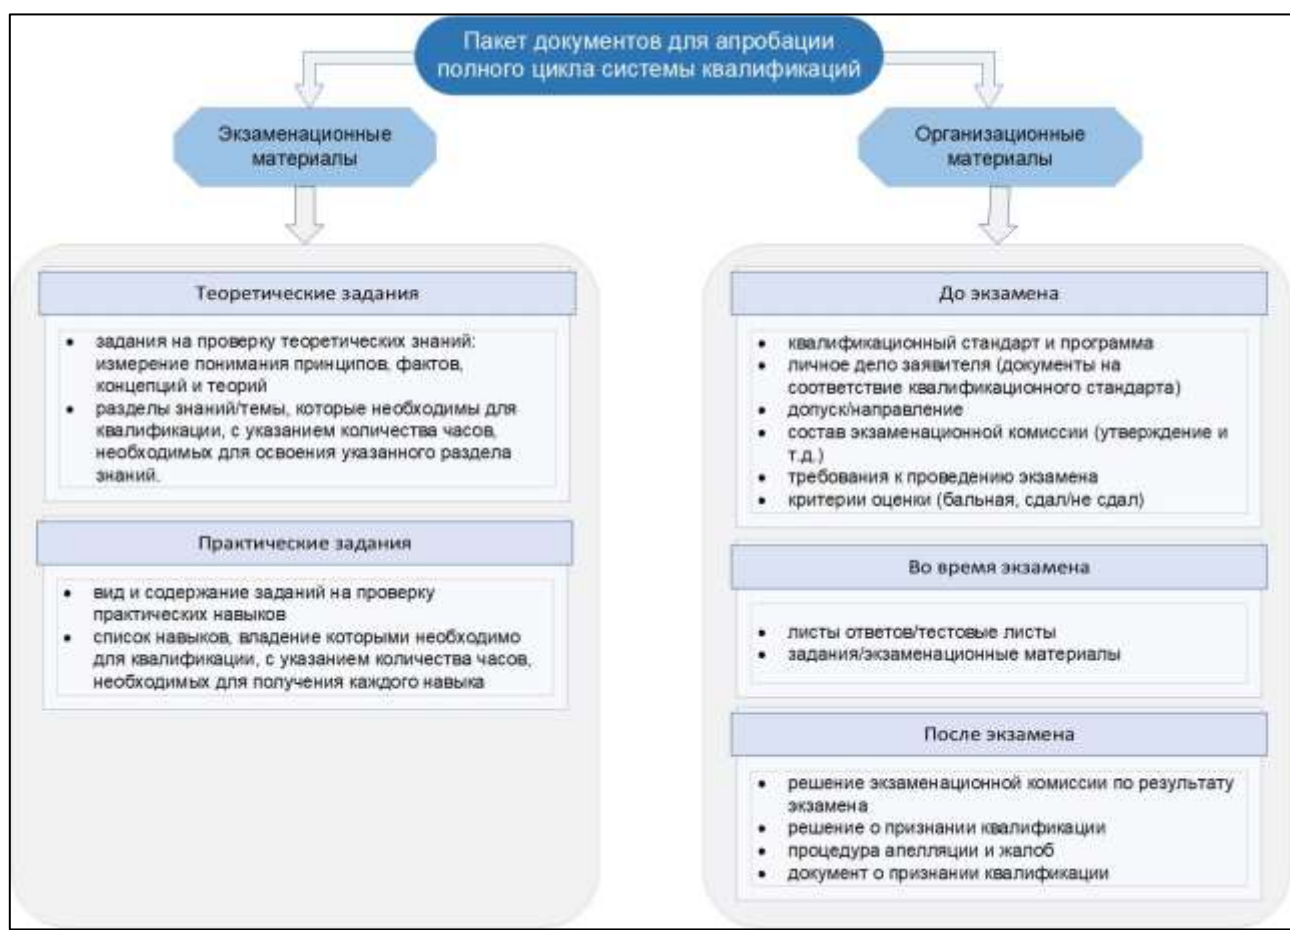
Пакет документов для апробации полного цикла системы квалификаций

Экзаменационные материалы

Организационные материалы

Теоретические задания

• задания на проверку теоретических знаний: измерение понимания принципов, фактов, концепций и теорий
• разделы знаний/темы, которые необходимы для квалификации, с указанием количества часов, необходимых для освоения указанного раздела знаний.

Практические задания

• вид и содержание заданий на проверку практических навыков
• список навыков, владение которыми необходимо для квалификации, с указанием количества часов, необходимых для получения каждого навыка

До экзамена

• квалификационный стандарт и программа
• личное дело заявителя (документы на соответствие квалификационного стандарта)
• допуск/направление
• состав экзаменационной комиссии (утверждение и т.д.)
• требования к проведению экзамена
• критерии оценки (бальная, сдал/не сдал)

Во время экзамена

• листы ответов/тестовые листы
• задания/экзаменационные материалы

После экзамена

• решение экзаменационной комиссии по результату экзамена
• решение о признании квалификации
• процедура апелляции и жалоб
• документ о признании квалификации